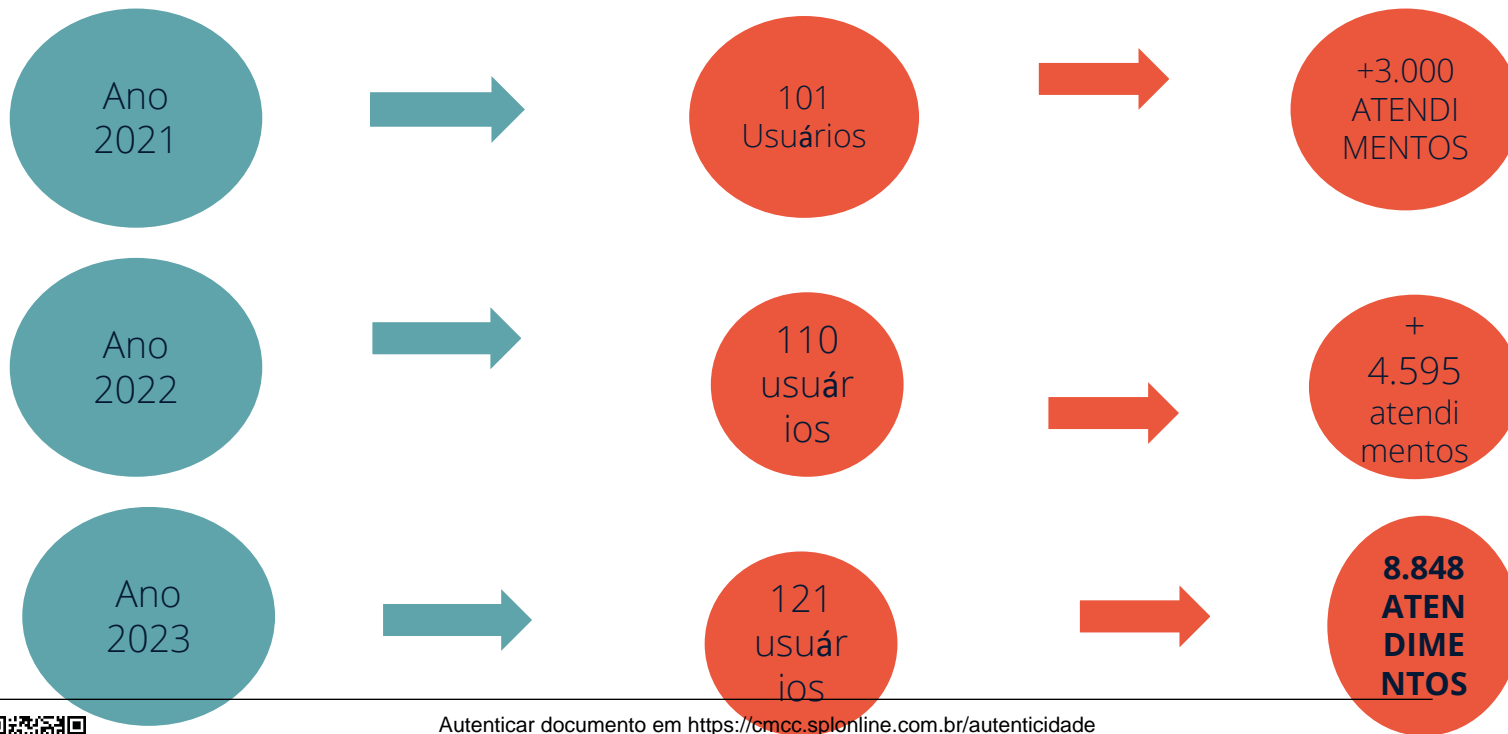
Ano 2021

101 Usuários

+3.000 ATENDIMENTOS

Ano 2022

110 usuários

+ 4.595 atendimentos

Ano 2023

121 usuários

8.848 ATENDIMENTOS

Autenticar documento em https://cmcc.splonline.com.br/autenticidade